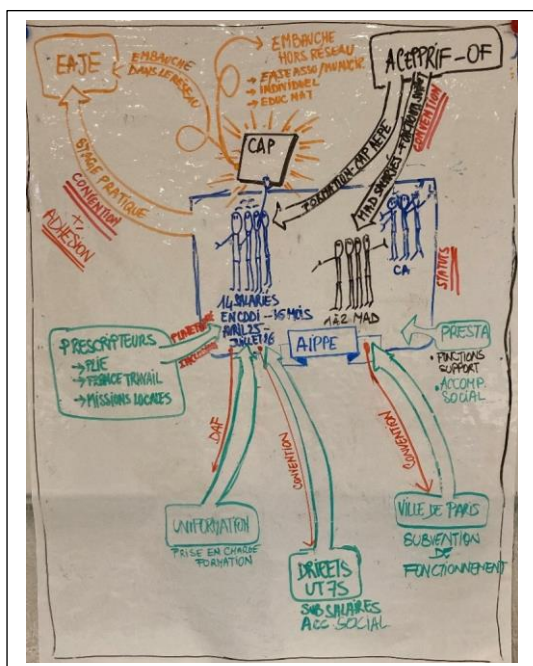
EAJE

EMBAUCHE DANS LE RESEAU

EMBAUCHE HORS RESEAU
→ FASE ASSO / ANAVEIR
→ INDIVIDUEL
→ EDUC NAT

ACEPPRIF - OF

CAP

FORMATION CAP AEPE

MAD SALARIES + FORMATION AIPPE

CONVENTION

STAGE PRATIQUE

CONVENTION

+ ADHESION

14 SALARIES EN CDDI - 16 MOIS AVRIL 25 - JUILLET 26

1 à 2 MAD

CA

STATUTS

PRESCRIPTEURS
→ PLIE
→ FRANCE TRAVAIL
→ MISSIONS LOCALES

PLATEFORME

RECRUTEMENT

AIPPE

PRESTA
• FONCTIONS SUPPORT
• ACCOMP. SOCIAL

DAF

CONVENTION

CONVENTION

UNIFORMATION
PRISE EN CHARGE FORMATION

DRIEETS UT75
SUB SALAIRES ACC. SOCIAL

VILLE DE PARIS
SUBVENTION DE FONCTIONNEMENT